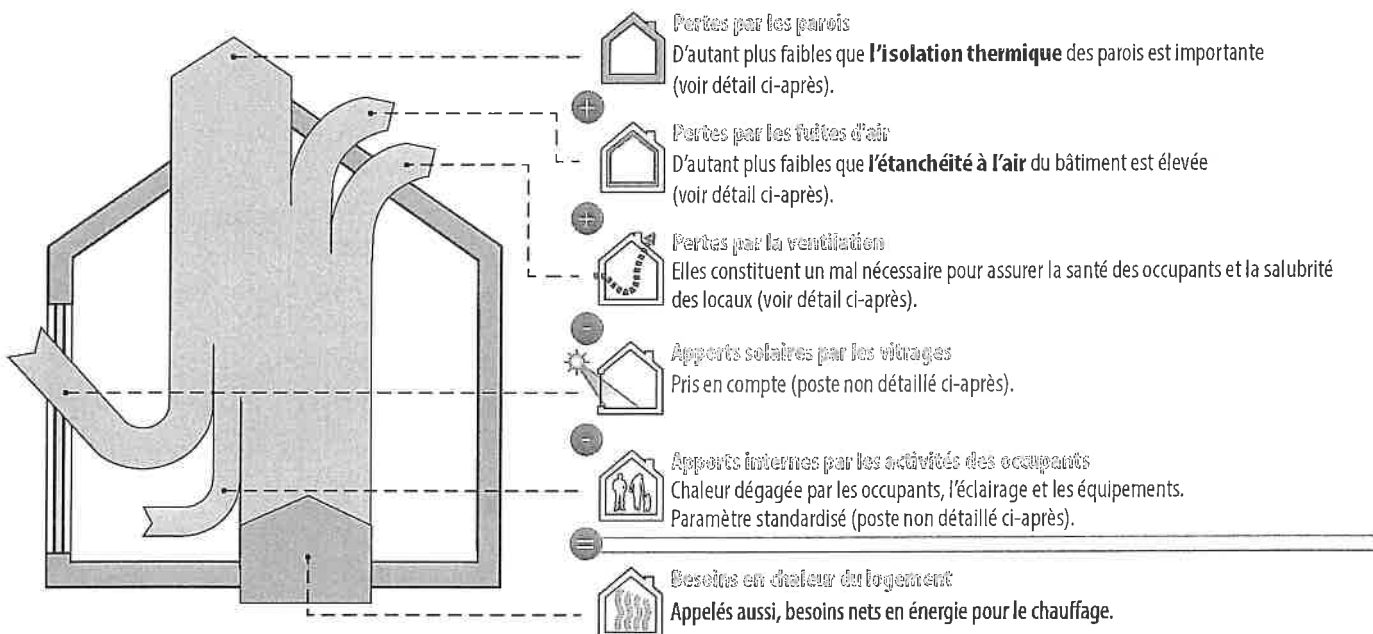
Pertes par les parois
D'autant plus faibles que **l'isolation thermique** des parois est importante (voir détail ci-après).

+

Pertes par les fuites d'air
D'autant plus faibles que **l'étanchéité à l'air** du bâtiment est élevée (voir détail ci-après).

+

Pertes par la ventilation
Elles constituent un mal nécessaire pour assurer la santé des occupants et la salubrité des locaux (voir détail ci-après).

−

Apports solaires par les vitrages
Pris en compte (poste non détaillé ci-après).

−

Apports internes par les activités des occupants
Chaleur dégagée par les occupants, l'éclairage et les équipements.
Paramètre standardisé (poste non détaillé ci-après).

=

Besoins en chaleur du logement
Appelés aussi, besoins nets en énergie pour le chauffage.